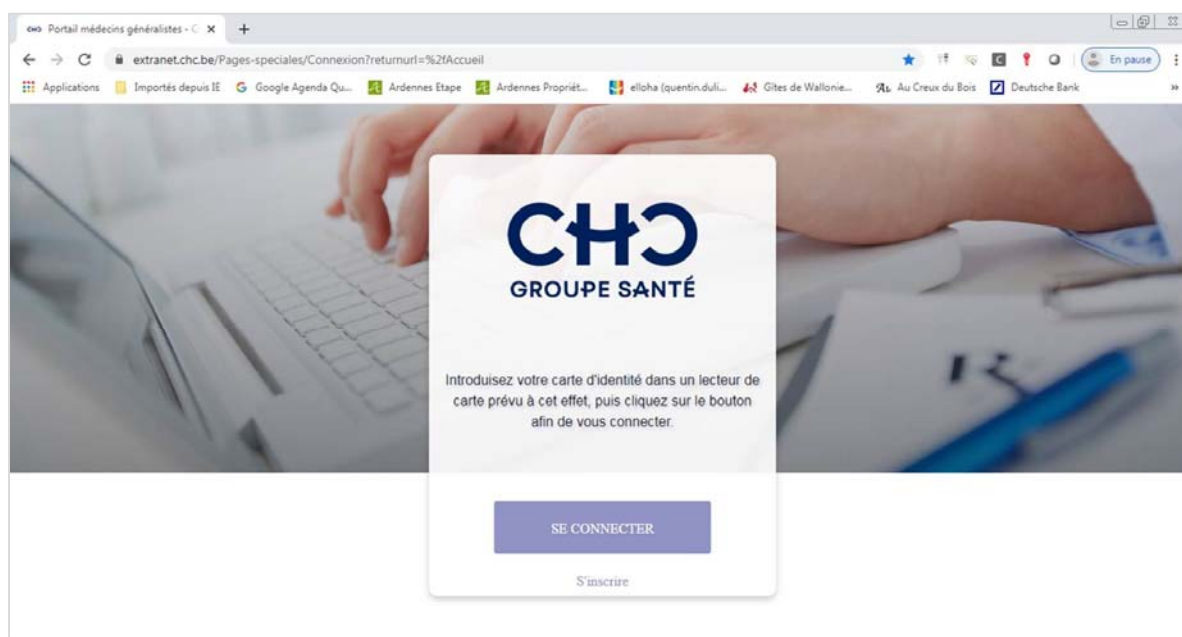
Portail médecins généralistes - C ×
+
extranet.chc.be/Pages-speciales/Connexion?returnurl=%2fAccueil
En pause
Applications
Importés depuis IE
Google Agenda Qu...
Ardennes Etape
Ardennes Propriét...
elloha (quentin.duli...
Gîtes de Wallonie...
Au Creux du Bois
Deutsche Bank

CHC
GROUPE SANTÉ

Introduisez votre carte d'identité dans un lecteur de carte prévu à cet effet, puis cliquez sur le bouton afin de vous connecter.

SE CONNECTER

S'inscrire